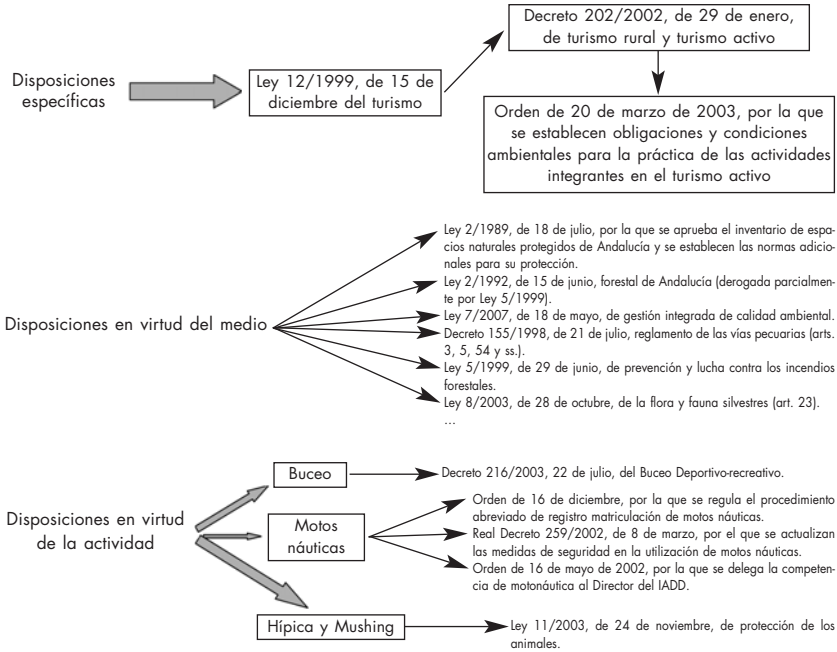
Disposiciones específicas

Ley 12/1999, de 15 de diciembre del turismo

Decreto 202/2002, de 29 de enero, de turismo rural y turismo activo

Orden de 20 de marzo de 2003, por la que se establecen obligaciones y condiciones ambientales para la práctica de las actividades integrantes en el turismo activo

Disposiciones en virtud del medio

Ley 2/1989, de 18 de julio, por la que se aprueba el inventario de espacios naturales protegidos de Andalucía y se establecen las normas adicionales para su protección.
Ley 2/1992, de 15 de junio, forestal de Andalucía (derogada parcialmente por Ley 5/1999).
Ley 7/2007, de 18 de mayo, de gestión integrada de calidad ambiental.
Decreto 155/1998, de 21 de julio, reglamento de las vías pecuarias (arts. 3, 5, 54 y ss.).
Ley 5/1999, de 29 de junio, de prevención y lucha contra los incendios forestales.
Ley 8/2003, de 28 de octubre, de la flora y fauna silvestres (art. 23).
...

Disposiciones en virtud de la actividad

Buceo

Decreto 216/2003, 22 de julio, del Buceo Deportivo-recreativo.

Motos náuticas

Orden de 16 de diciembre, por la que se regula el procedimiento abreviado de registro matriculación de motos náuticas.
Real Decreto 259/2002, de 8 de marzo, por el que se actualizan las medidas de seguridad en la utilización de motos náuticas.
Orden de 16 de mayo de 2002, por la que se delega la competencia de motonáutica al Director del IADD.

Hípica y Mushing

Ley 11/2003, de 24 de noviembre, de protección de los animales.